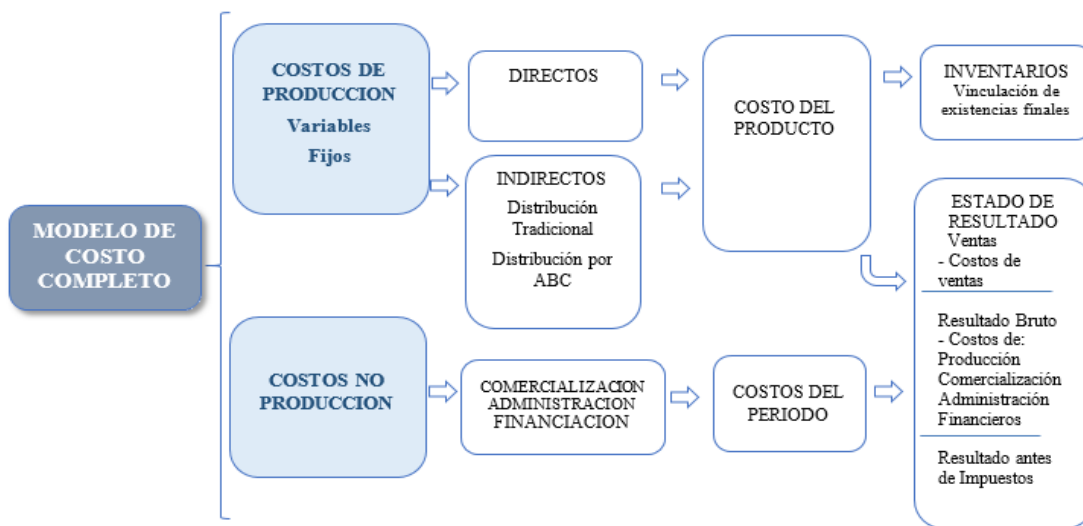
MODELO DE COSTO COMPLETO

COSTOS DE PRODUCCION
Variables
Fijos

DIRECTOS

INDIRECTOS
Distribución Tradicional
Distribución por ABC

COSTO DEL PRODUCTO

INVENTARIOS
Vinculación de existencias finales

ESTADO DE RESULTADO
Ventas
- Costos de ventas

Resultado Bruto
- Costos de:
Producción
Comercialización
Administración
Financieros

Resultado antes de Impuestos

COSTOS NO PRODUCCION

COMERCIALIZACION
ADMINISTRACION
FINANCIACION

COSTOS DEL PERIODO